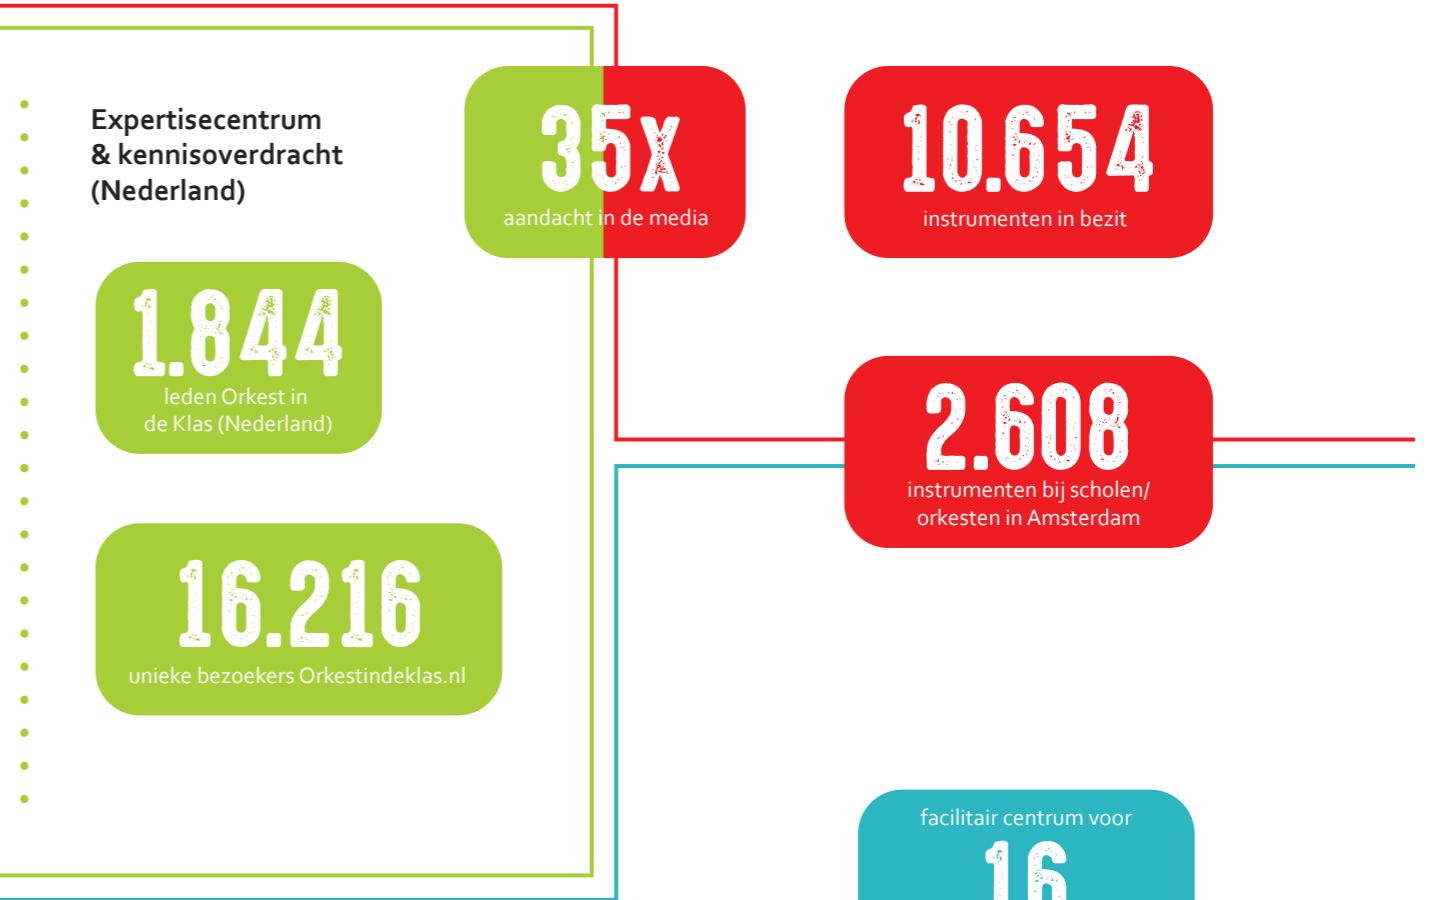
Expertisecentrum
& kennisoverdracht
(Nederland)

35x
aandacht in de media

10.654
instrumenten in bezit

1.844
leden Orkest in de Klas (Nederland)

2.608
instrumenten bij scholen/ orkesten in Amsterdam

16.216
unieke bezoekers Orkestindeklas.nl

facilitair centrum voor
16